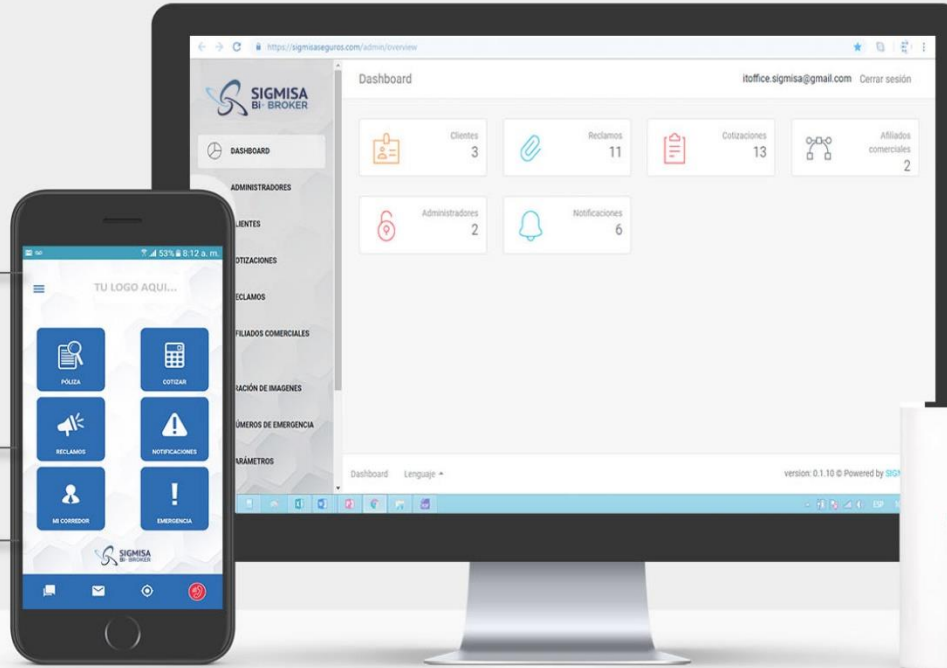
https://sigmisaseguros.com/admin/overview

SIGMISA
Bi-BROKER

DASHBOARD
ADMINISTRADORES
LIENTES
OTIZACIONES
ECLAMOS
FILIADOS COMERCIALES
RACIÓN DE IMAGENES
ÚMEROS DE EMERGENCIA
ARÁMETROS

Dashboard
itoffice.sigmisa@gmail.com Cerrar sesión

Clientes
3

Reclamos
11

Cotizaciones
13

Afiliados comerciales
2

Administradores
2

Notificaciones
6

Dashboard Lenguaje
version: 0.1.10 © Powered by SIG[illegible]

53% 8:12 a. m.
TU LOGO AQUI...

PÓLIZA
COTIZAR
RECLAMOS
NOTIFICACIONES
MI CORREDOR
EMERGENCIA

SIGMISA
Bi-BROKER